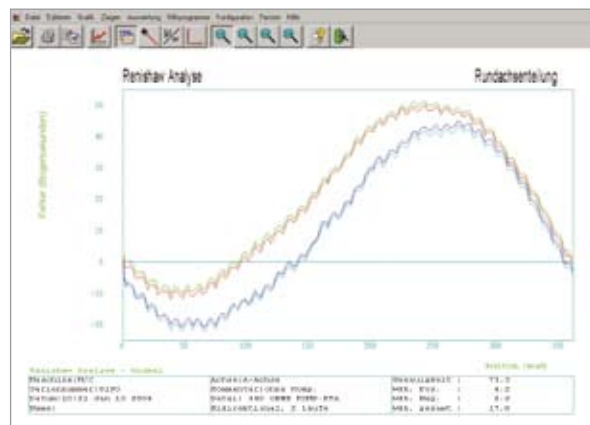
Datei System Edit Zeigen Auswertung Hilfsprogramme Konfiguration Fenster Hilfe

Renishaw Analyse

Rundachsenteilung

Fehler (Bogensekunden)

50
40
30
20
10
0
-10
-20

0 50 100 150 200 250 300

Position (Grad)

Renishaw Analyse - Normal

| Maschine:MTC | Achse:A-Achse | Genauigkeit : | 71.0 |
|---|---|---|---|
| Seriennummer:0190 | Kommentar:Ohne Komp. | Max. Pos. : | 4.2 |
| Datum:10:21 Jan 10 2006 | Datei: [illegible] | Max. Neg. : | 0.0 |
| Name: | Bidirektional, 2 Läufe | Max. gesamt : | 17.0 |